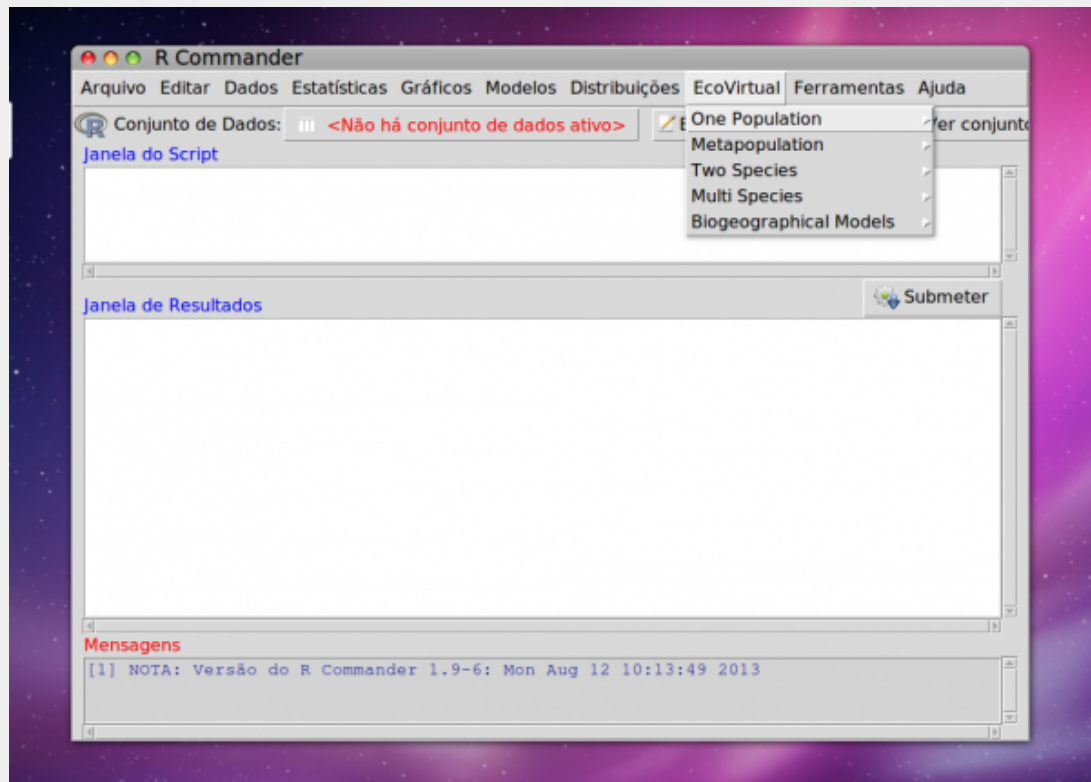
R Commander

Arquivo Editar Dados Estatísticas Gráficos Modelos Distribuições EcoVirtual Ferramentas Ajuda

Conjunto de Dados: <Não há conjunto de dados ativo> E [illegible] Ver conjunto

One Population
Metapopulation
Two Species
Multi Species
Biogeographical Models

Janela do Script

Janela de Resultados

Submeter

Mensagens

[1] NOTA: Versão do R Commander 1.9-6: Mon Aug 12 10:13:49 2013